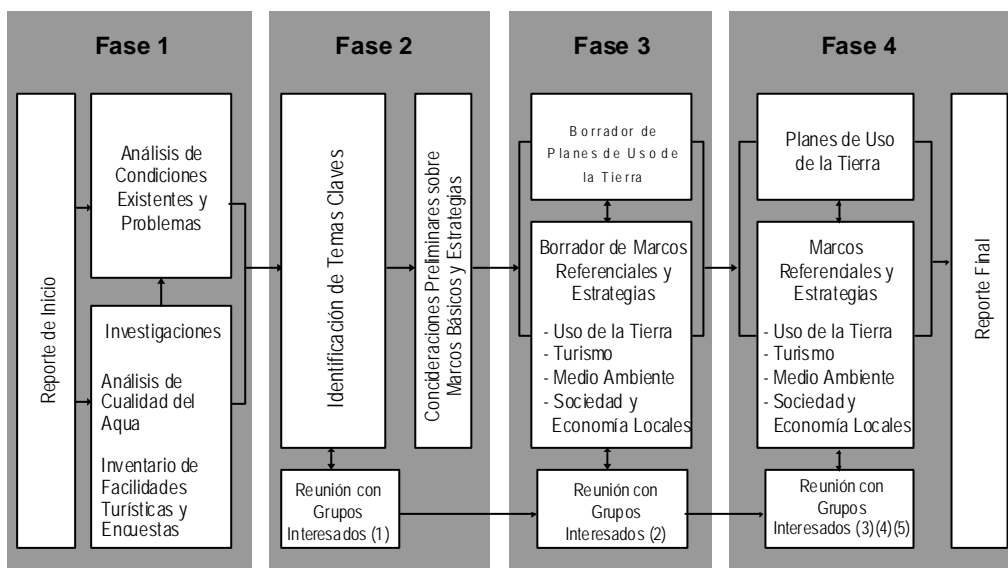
Fase 1

Reporte de Inicio

Análisis de Condiciones Existentes y Problemas

Investigaciones

Análisis de Cualidad del Aqua

Inventario de Facilidades Turísticas y Encuestas

Fase 2

Identificación de Temas Claves

Conciderasiones Preliminares sobre Marcos Básicos y Estrategias

Reunión con Grupos Interesados (1)

Fase 3

Borrador de Planes de Uso de la Tierra

Borrador de Marcos Referenciales y Estrategias

- Uso de la Tierra
- Turismo
- Medio Ambiente
- Sociedad y Economía Locales

Reunión con Grupos Interesados (2)

Fase 4

Planes de Uso de la Tierra

Marcos Referendales y Estrategias

- Uso de la Tierra
- Turismo
- Medio Ambiente
- Sociedad y Economía Locales

Reunión con Grupos Interesados (3)(4)(5)

Reporte Final